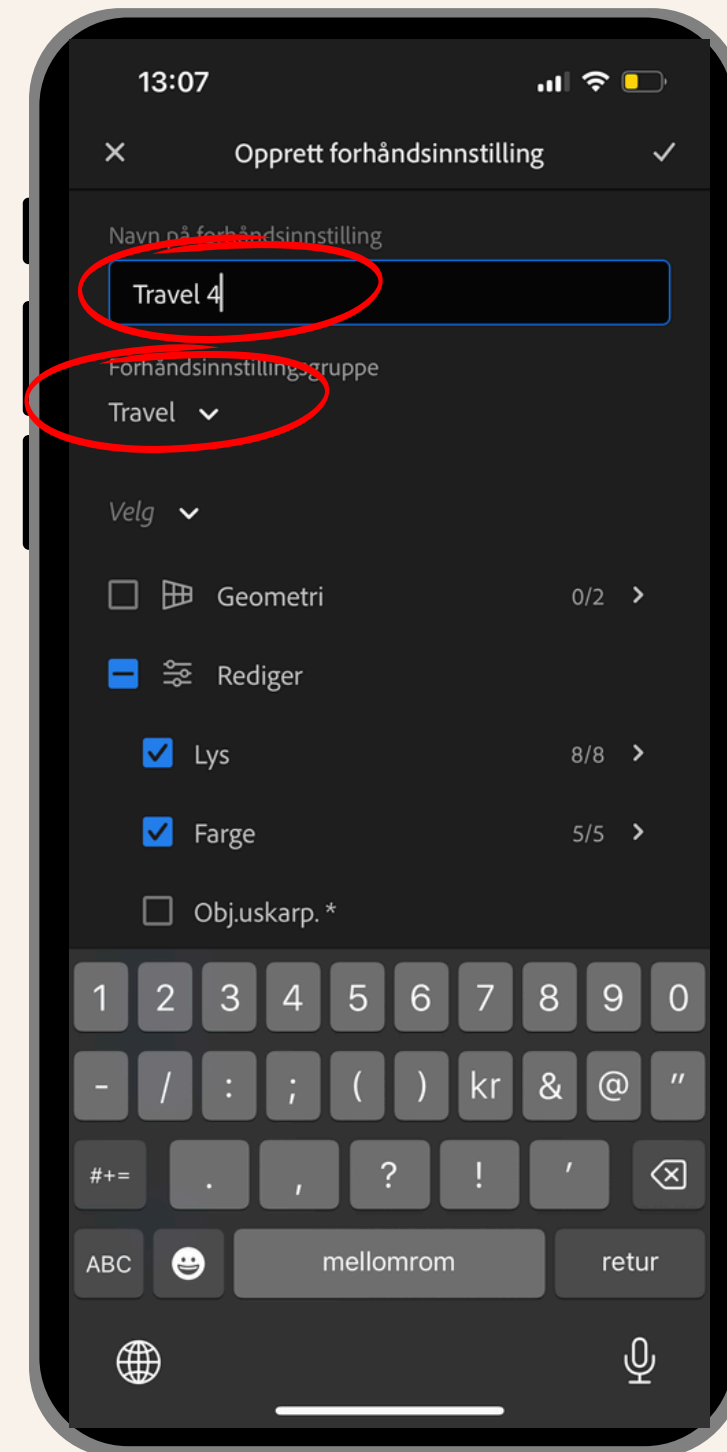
13:07

×
Opprett forhåndsinnstilling
✓

Navn på forhåndsinnstilling
Travel 4

Forhåndsinnstillingsgruppe
Travel

Velg

Geometri 0/2

Rediger

Lys 8/8

Farge 5/5

Obj.uskarp. *

1 2 3 4 5 6 7 8 9 0
- / : ; ( ) kr & @ "
#+= . , ? ! '
ABC mellomrom retur